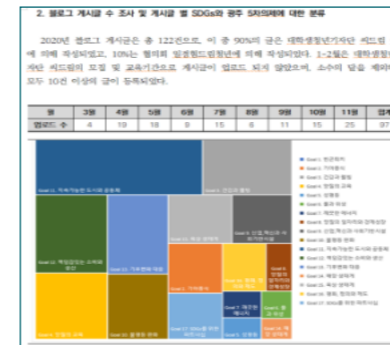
2. 블로그 게시글 수 조사 및 게시글 별 SDGs와 광주 5차의제에 대한 분류

2020년 블로그 게시글은 총 122건으로, 이 중 90%의 글은 대학생활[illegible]에 의해 작성되었고, 10%는 행의회 일원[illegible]에 의해 작성되었다. 1~2월은 대학생활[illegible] 서포터즈의 모집 및 교육기간으로 게시글이 업로드 되지 않았으며, 소수의 달을 제외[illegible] 모두 10건 이상의 글이 등록되었다.

| 월 | 3월 | 4월 | 5월 | 6월 | 7월 | 8월 | 9월 | 10월 | 11월 | 합계 |
|---|---|---|---|---|---|---|---|---|---|---|
| 업로드 수 | 4 | 19 | 18 | 9 | 15 | 6 | 11 | 15 | 25 | 97 |

Goal 11. 지속가능한 도시와 공동체
Goal 3. 건강과 웰빙
Goal 12. 책임감있는 소비와 생산
Goal 13. 기후변화 대응
Goal 4. 양질의 교육
Goal 8. 좋은 일자리
Goal 17. 글로벌 파트너십
Goal 16. 평화정의
Goal 9. 산업, 혁신과 사회기반시설
Goal 5. 성평등
Goal 7. 깨끗한 에너지
Goal 1. 빈곤퇴치
Goal 2. 기아종식
Goal 3. 건강과 웰빙
Goal 4. 양질의 교육
Goal 5. 성평등
Goal 6. 깨끗한 물과 위생
Goal 7. 깨끗한 에너지
Goal 8. 양질의 일자리와 경제성장
Goal 9. 산업,혁신과 사회기반시설
Goal 10. 불평등 완화
Goal 11. 지속가능한 도시와 공동체
Goal 12. 책임감있는 소비와 생산
Goal 13. 기후변화 대응
Goal 14. 해양생태계 보존
Goal 15. 육상 생태계
Goal 16. 평화, 정의와 제도
Goal 17. SDGs를 위한 파트너십